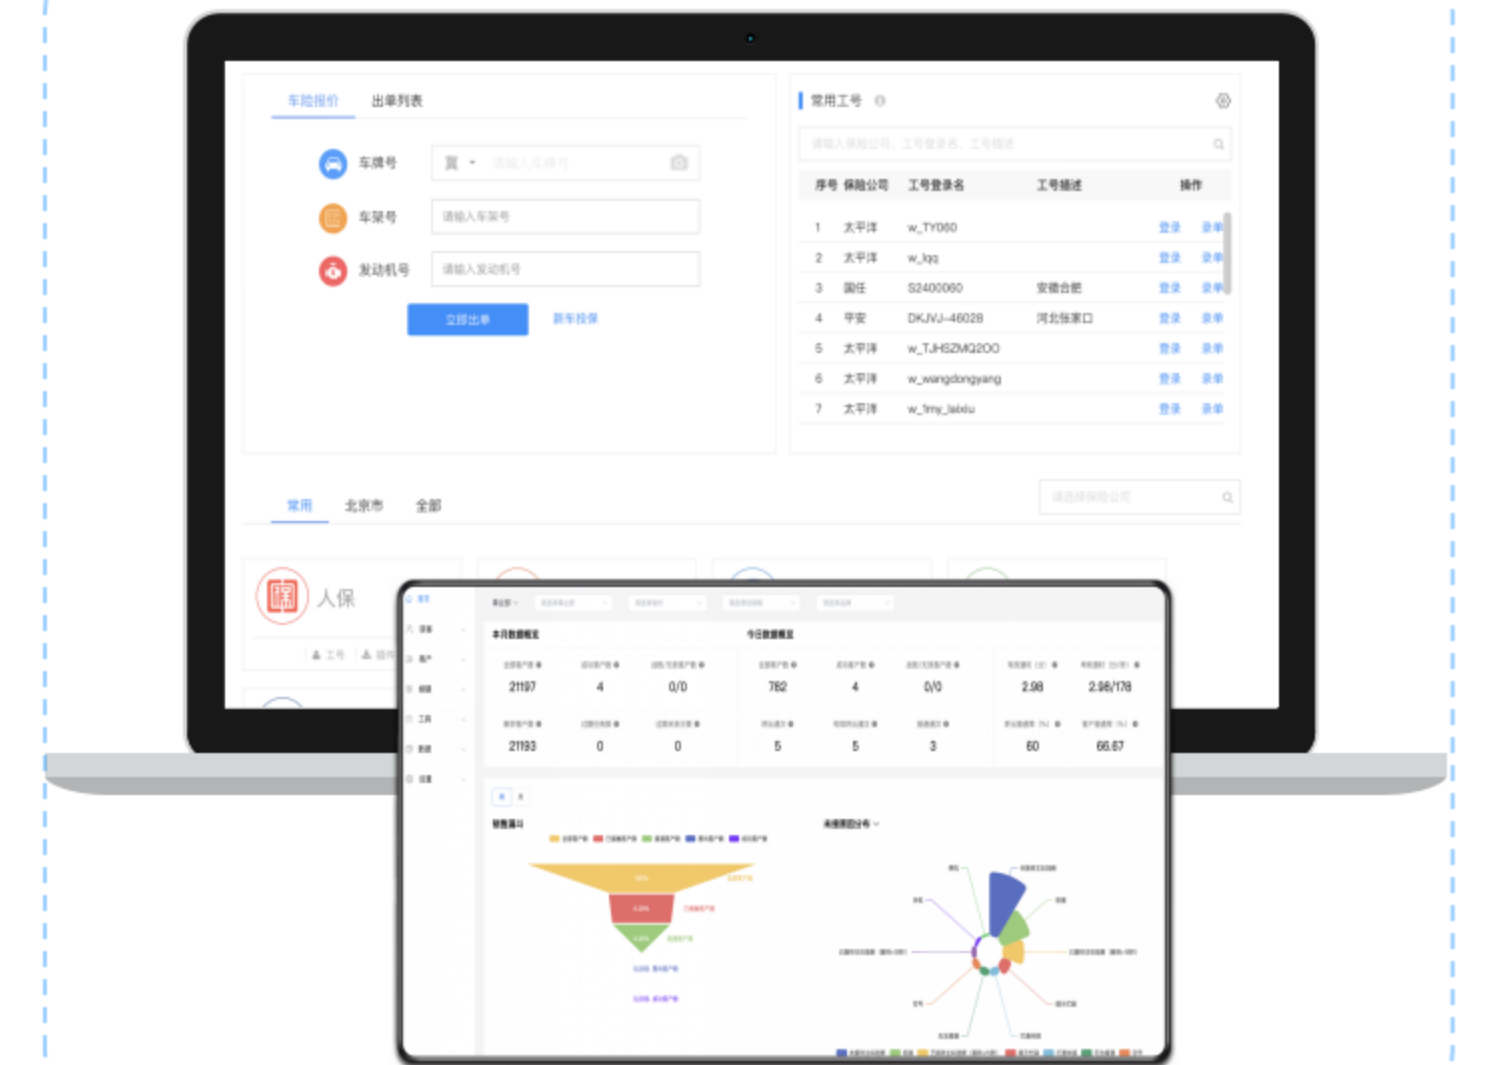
车险报价 出单列表

车牌号 冀 请输入车牌号
车架号 请输入车架号
发动机号 请输入发动机号
立即出单 新车投保

常用工号

请输入保险公司、工号登录名、工号描述

| 序号 | 保险公司 | 工号登录名 | 工号描述 | 操作 |
|---|---|---|---|---|
| 1 | 太平洋 | w_TY060 | | 登录 录单 |
| 2 | 太平洋 | w_lqq | | 登录 录单 |
| 3 | 国任 | S2400060 | 安徽合肥 | 登录 录单 |
| 4 | 平安 | DKJVJ-46028 | 河北张家口 | 登录 录单 |
| 5 | 太平洋 | w_TJHSZMQ2OO | | 登录 录单 |
| 6 | 太平洋 | w_wangdongyang | | 登录 录单 |
| 7 | 太平洋 | w_1my_laixiu | | 登录 录单 |

常用 北京市 全部

请选择保险公司

人保

工号 插件

本月数据概况

今日数据概况

21197 4 0/0
21193 0 0
782 4 0/0
5 5 3
2.98 2.98/178
60 66.67

销售漏斗

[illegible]